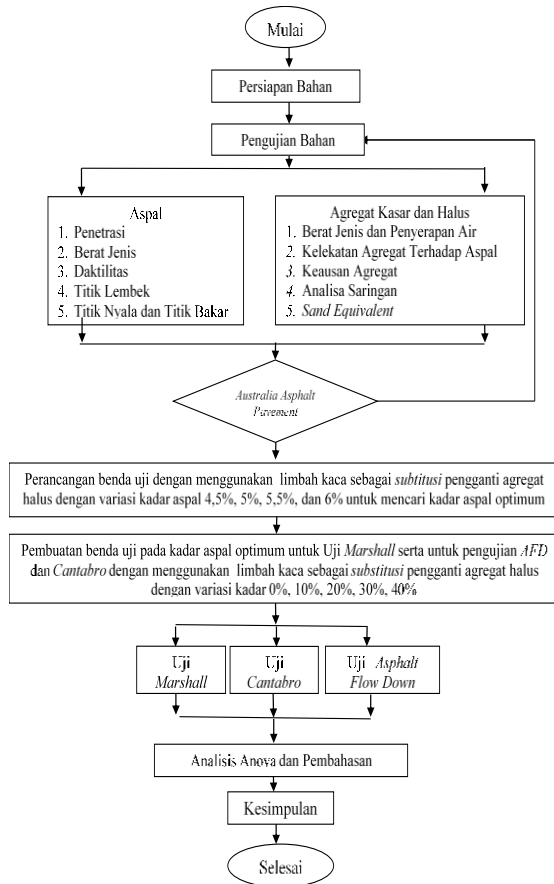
Mulai

Persiapan Bahan

Pengujian Bahan

Aspal
1. Penetrasi
2. Berat Jenis
3. Daktilitas
4. Titik Lembek
5. Titik Nyala dan Titik Bakar

Agregat Kasar dan Halus
1. Berat Jenis dan Penyerapan Air
2. Kelekatan Agregat Terhadap Aspal
3. Keausan Agregat
4. Analisa Saringan
5. Sand Equivalent

Australia Asphalt Pavement

Perancangan benda uji dengan menggunakan limbah kaca sebagai subtitusi pengganti agregat halus dengan variasi kadar aspal 4,5%, 5%, 5,5%, dan 6% untuk mencari kadar aspal optimum

Pembuatan benda uji pada kadar aspal optimum untuk Uji Marshall serta untuk pengujian AFD dan Cantabro dengan menggunakan limbah kaca sebagai substitusi pengganti agregat halus dengan variasi kadar 0%, 10%, 20%, 30%, 40%

Uji Marshall

Uji Cantabro

Uji Asphalt Flow Down

Analisis Anova dan Pembahasan

Kesimpulan

Selesai